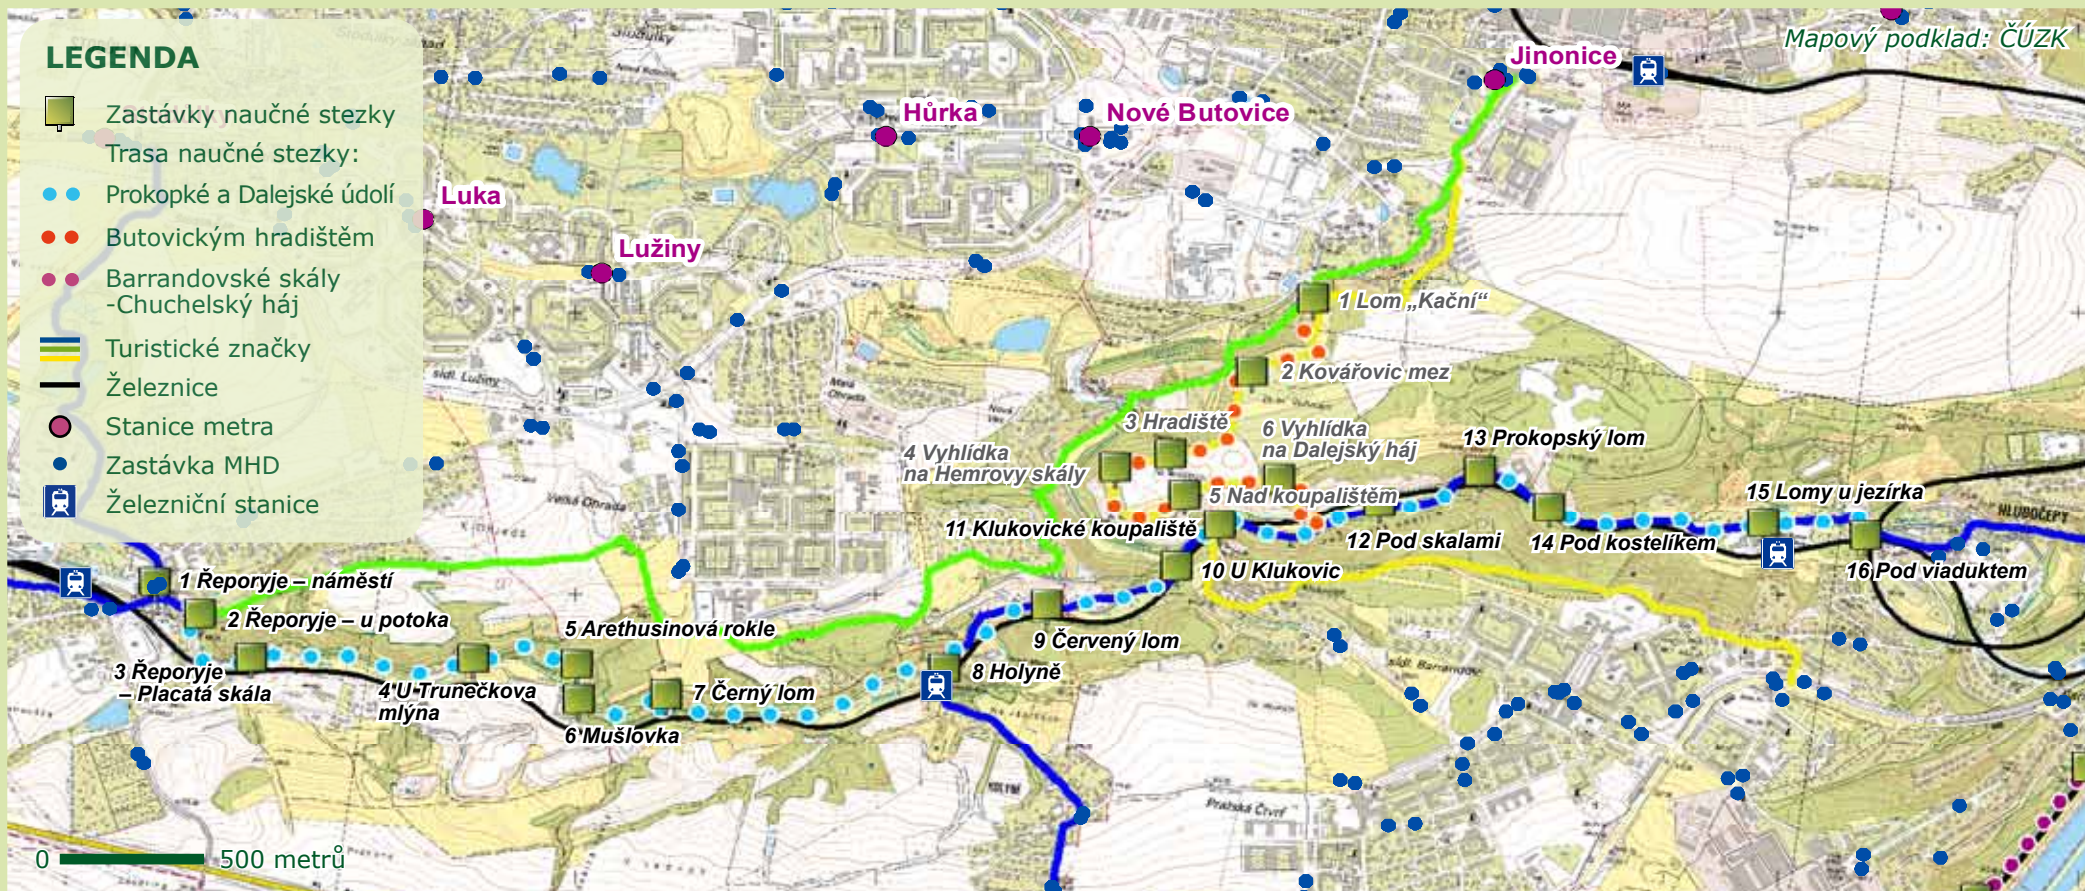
LEGENDA

Zastávky naučné stezky
Trasa naučné stezky:
Prokopké a Dalejské údolí
Butovickým hradištěm
Barrandovské skály -Chuchelský háj
Turistické značky
Železnice
Stanice metra
Zastávka MHD
Železniční stanice

Mapový podklad: ČÚZK

Jinonice
Hůrka
Nové Butovice
Luka
Lužiny

1 Lom „Kační“
2 Kovářovic mez
3 Hradiště
4 Vyhlídka na Hemrovy skály
5 Nad koupalištěm
6 Vyhlídka na Dalejský háj
10 U Klukovic
11 Klukovické koupaliště
12 Pod skalami
13 Prokopský lom
14 Pod kostelíkem
15 Lomy u jezírka
16 Pod viaduktem

1 Řeporyje – náměstí
2 Řeporyje – u potoka
3 Řeporyje – Placatá skála
4 U Trunečkova mlýna
5 Arethusinová rokle
6 Mušlovka
7 Černý lom
8 Holyně
9 Červený lom

0 500 metrů